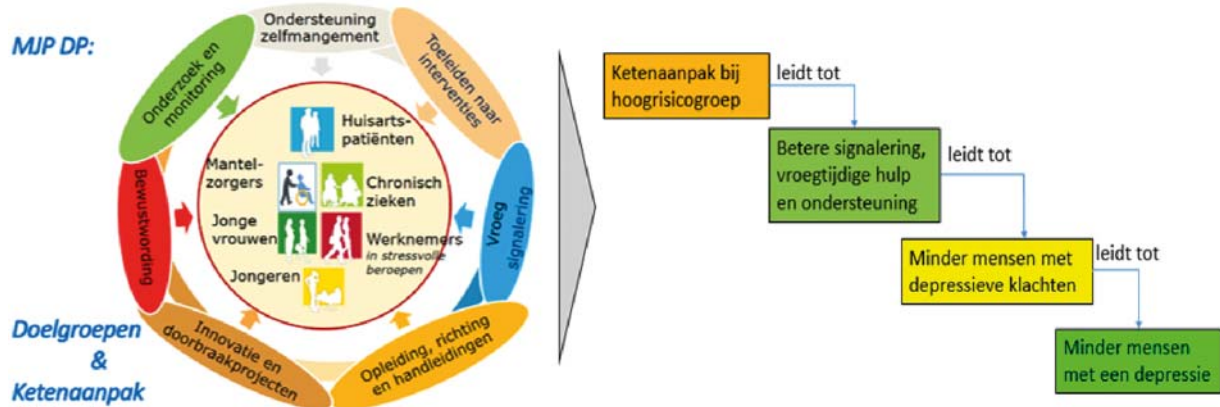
MJP DP:

Ondersteuning zelfmangement

Toeleiden naar interventies

Vroeg signalering

Opleiding, richting en handleidingen

Innovatie en doorbraakprojecten

Bewustwording

Onderzoek en monitoring

Huisarts-patiënten

Mantel-zorgers

Chronisch zieken

Jonge vrouwen

Werknemers in stressvolle beroepen

Jongeren

Doelgroepen & Ketenaanpak

Ketenaanpak bij hoogrisicogroep

leidt tot

Betere signalering, vroegtijdige hulp en ondersteuning

leidt tot

Minder mensen met depressieve klachten

leidt tot

Minder mensen met een depressie